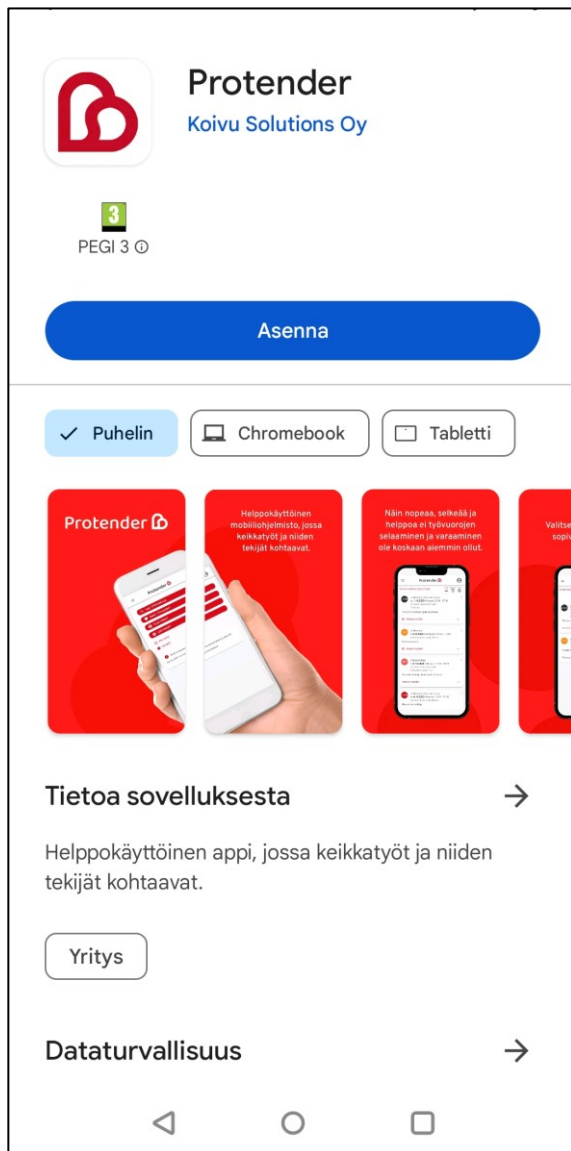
Protender
Koivu Solutions Oy

3
PEGI 3 ⓘ

Asenna

Puhelin
Chromebook
Tabletti

Protender

Helppokäyttöinen mobiiliohjelmisto, jossa keikkatyöt ja niiden tekijät kohtaavat.

Näin nopeaa, selkeää ja helppoa ei työvuorojen selaaminen ja varaaminen ole koskaan aiemmin ollut.

Valits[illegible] sopiv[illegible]

Tietoa sovelluksesta

Helppokäyttöinen appi, jossa keikkatyöt ja niiden tekijät kohtaavat.

Yritys

Dataturvallisuus